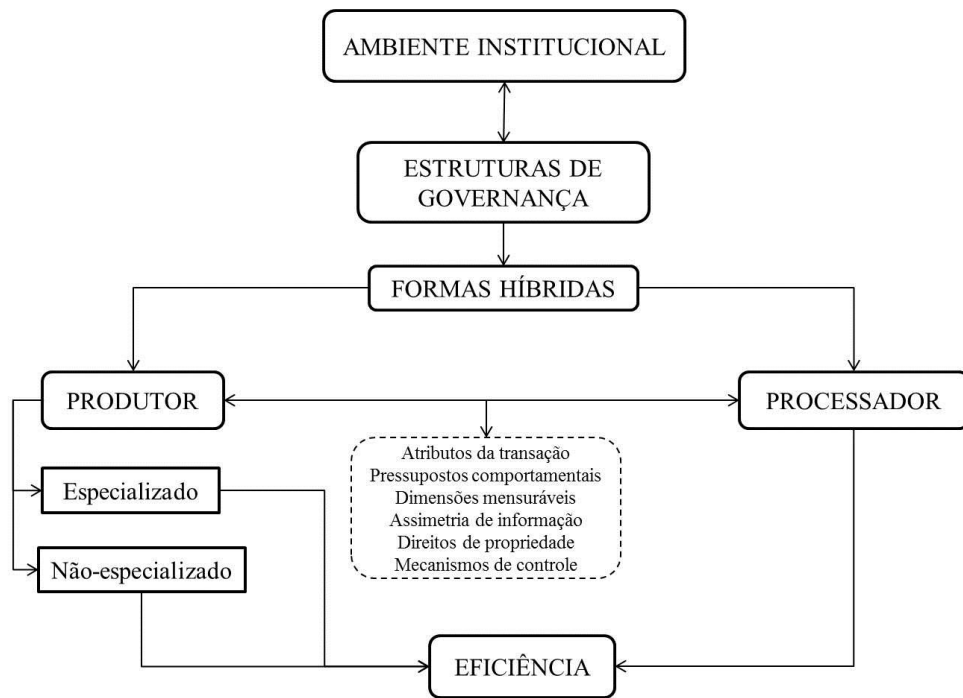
AMBIENTE INSTITUCIONAL

ESTRUTURAS DE GOVERNANÇA

FORMAS HÍBRIDAS

PRODUTOR

PROCESSADOR

Atributos da transação
Pressupostos comportamentais
Dimensões mensuráveis
Assimetria de informação
Direitos de propriedade
Mecanismos de controle

Especializado

Não-especializado

EFICIÊNCIA